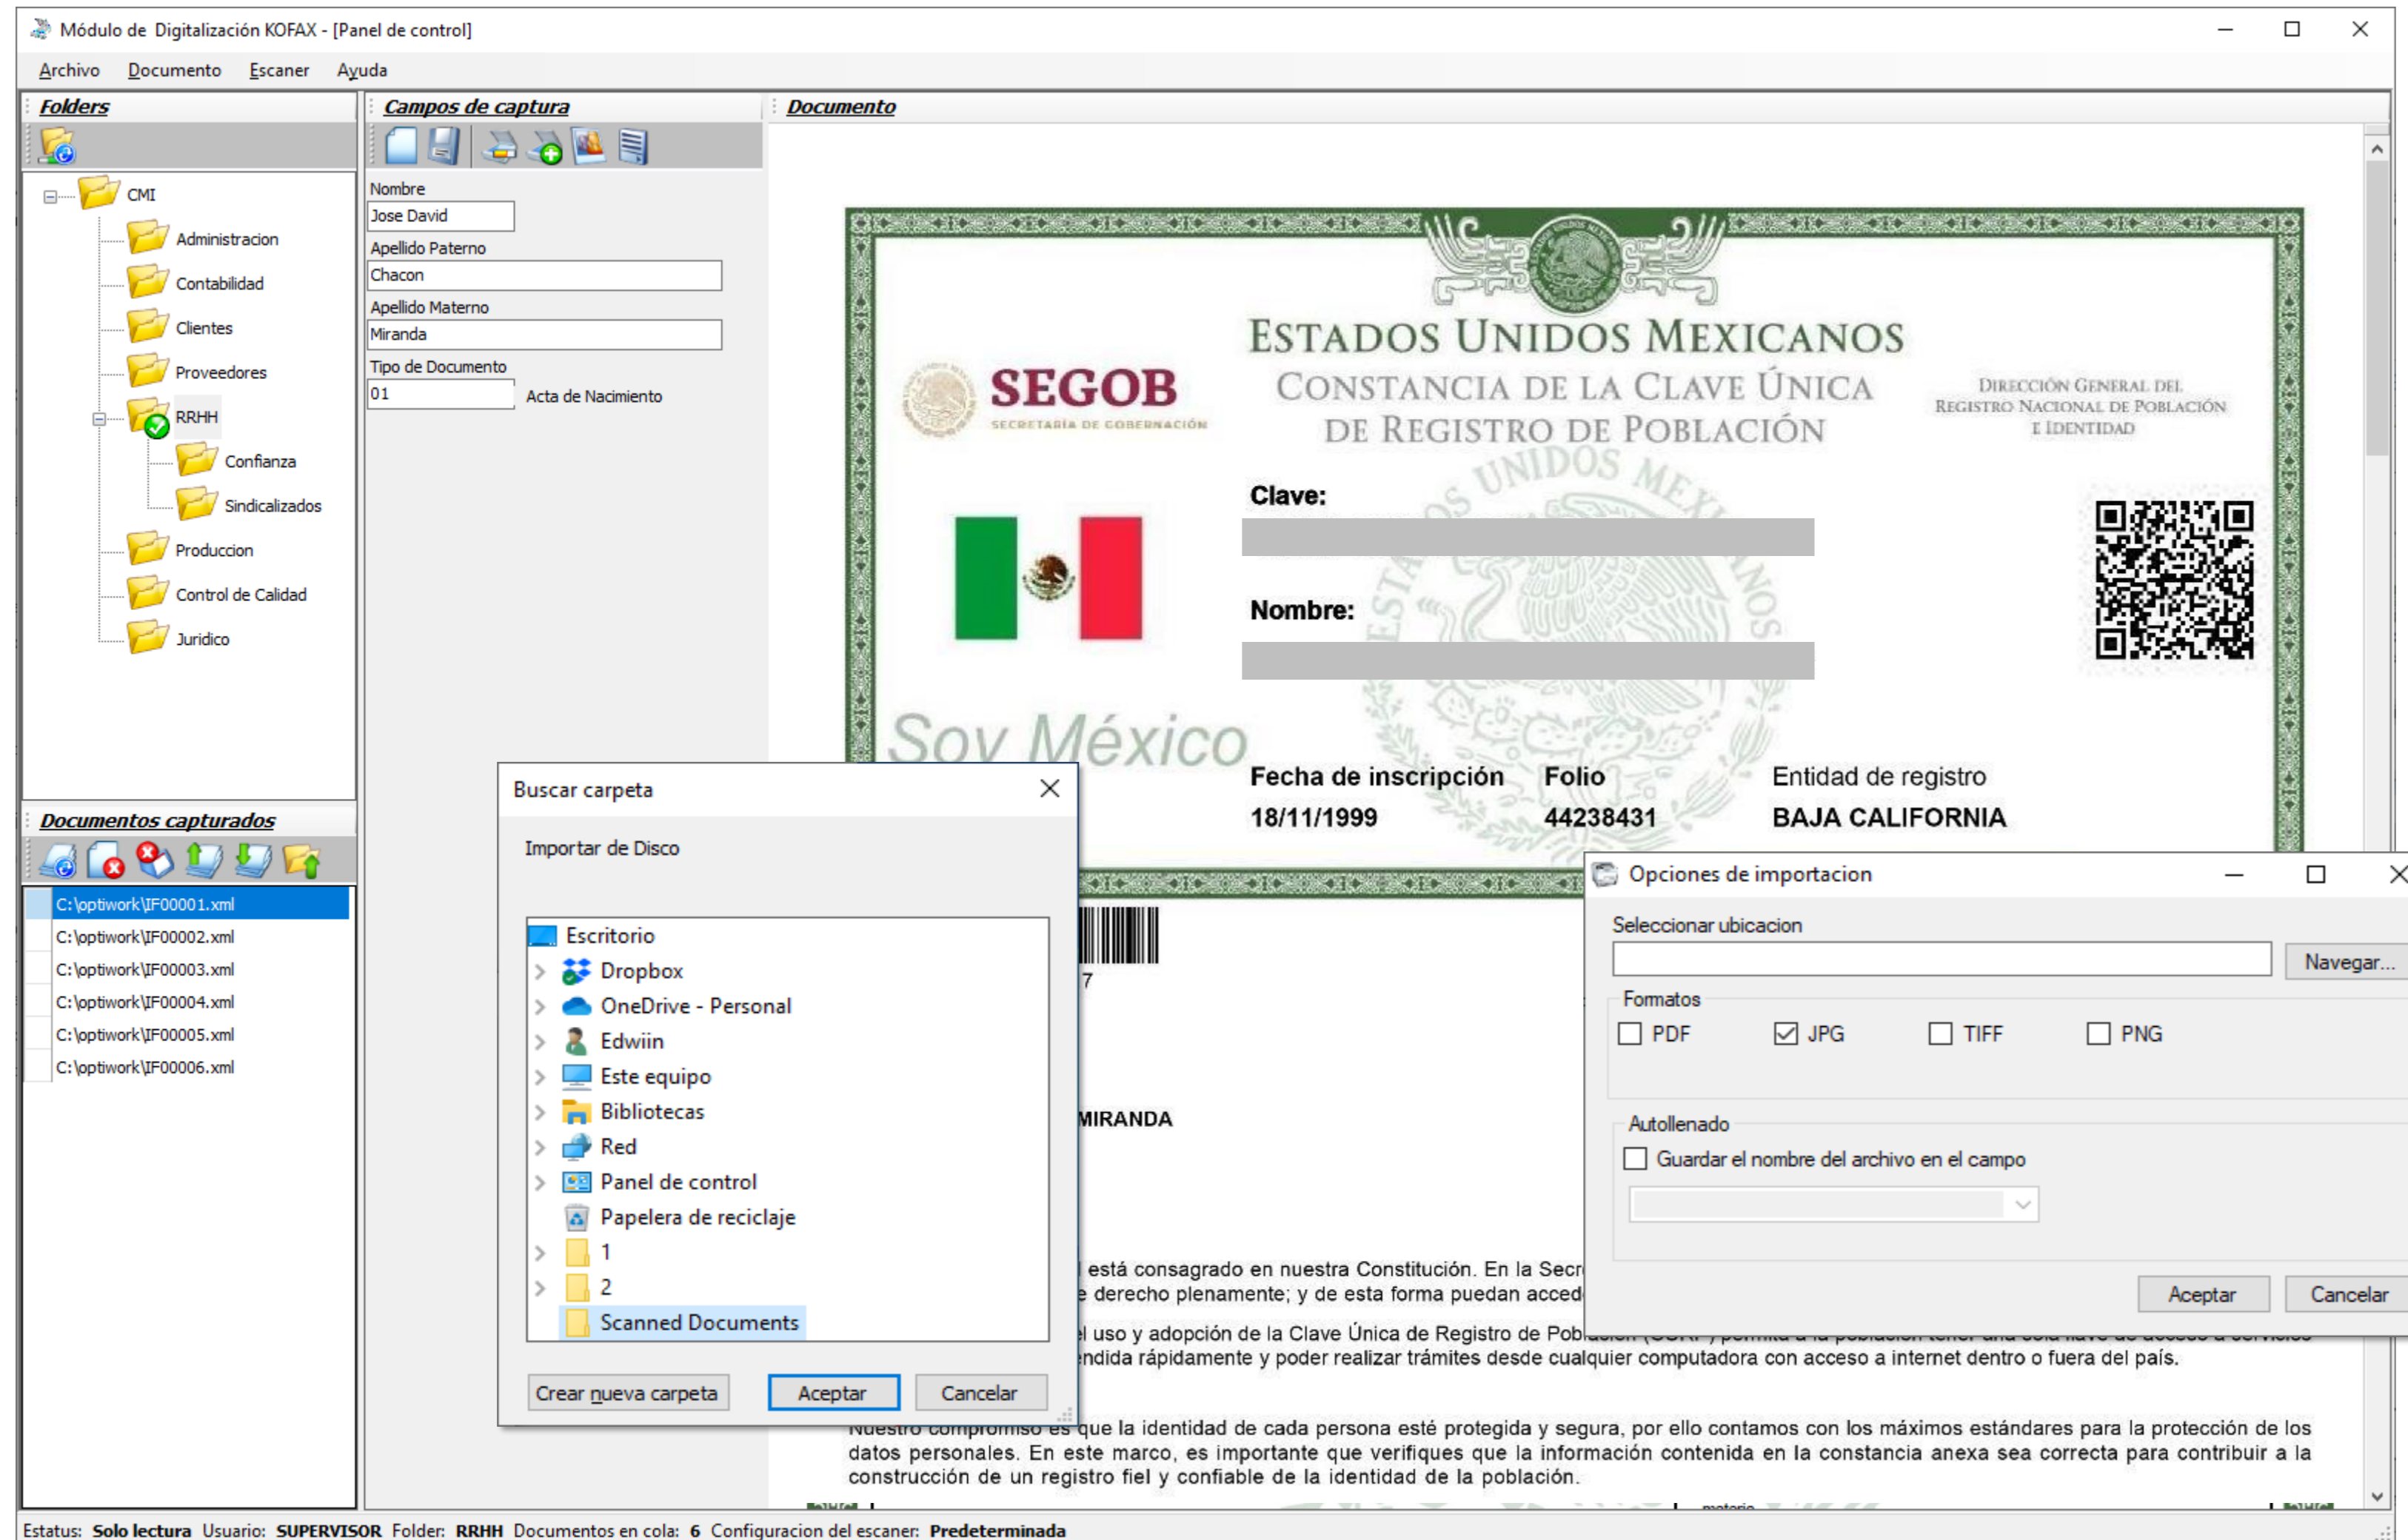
Módulo de Digitalización KOFAX - [Panel de control]

Archivo Documento Escaner Ayuda

Folders

CMI
Administracion
Contabilidad
Clientes
Proveedores
RRHH
Confianza
Sindicalizados
Produccion
Control de Calidad
Juridico

Documentos capturados

C:\optiwork\IF00001.xml
C:\optiwork\IF00002.xml
C:\optiwork\IF00003.xml
C:\optiwork\IF00004.xml
C:\optiwork\IF00005.xml
C:\optiwork\IF00006.xml

Campos de captura

Nombre
Jose David
Apellido Paterno
Chacon
Apellido Materno
Miranda
Tipo de Documento
01
Acta de Nacimiento

Documento

ESTADOS UNIDOS MEXICANOS
SEGOB
SECRETARÍA DE GOBERNACIÓN
CONSTANCIA DE LA CLAVE ÚNICA DE REGISTRO DE POBLACIÓN
DIRECCIÓN GENERAL DEL REGISTRO NACIONAL DE POBLACIÓN E IDENTIDAD
Clave:
Nombre:
Soy México
Fecha de inscripción
18/11/1999
Folio
44238431
Entidad de registro
BAJA CALIFORNIA

7

MIRANDA

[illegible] está consagrado en nuestra Constitución. En la Secr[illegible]
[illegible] derecho plenamente; y de esta forma puedan acced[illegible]
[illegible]l uso y adopción de la Clave Única de Registro de Pob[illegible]
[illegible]ndida rápidamente y poder realizar trámites desde cualquier computadora con acceso a internet dentro o fuera del país.

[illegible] que la identidad de cada persona esté protegida y segura, por ello contamos con los máximos estándares para la protección de los datos personales. En este marco, es importante que verifiques que la información contenida en la constancia anexa sea correcta para contribuir a la construcción de un registro fiel y confiable de la identidad de la población.

Buscar carpeta

Importar de Disco

Escritorio
Dropbox
OneDrive - Personal
Edwiin
Este equipo
Bibliotecas
Red
Panel de control
Papelera de reciclaje
1
2
Scanned Documents

Crear nueva carpeta
Aceptar
Cancelar

Opciones de importacion

Seleccionar ubicacion
Navegar...
Formatos
PDF
JPG
TIFF
PNG
Autollenado
Guardar el nombre del archivo en el campo
Aceptar
Cancelar

Estatus: Solo lectura Usuario: SUPERVISOR Folder: RRHH Documentos en cola: 6 Configuracion del escaner: Predeterminada